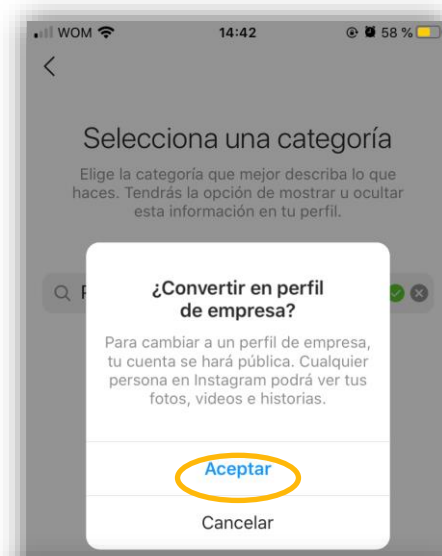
WOM 14:42 58 %

Selecciona una categoría

Elige la categoría que mejor describa lo que haces. Tendrás la opción de mostrar u ocultar esta información en tu perfil.

¿Convertir en perfil de empresa?

Para cambiar a un perfil de empresa, tu cuenta se hará pública. Cualquier persona en Instagram podrá ver tus fotos, videos e historias.

Aceptar

Cancelar